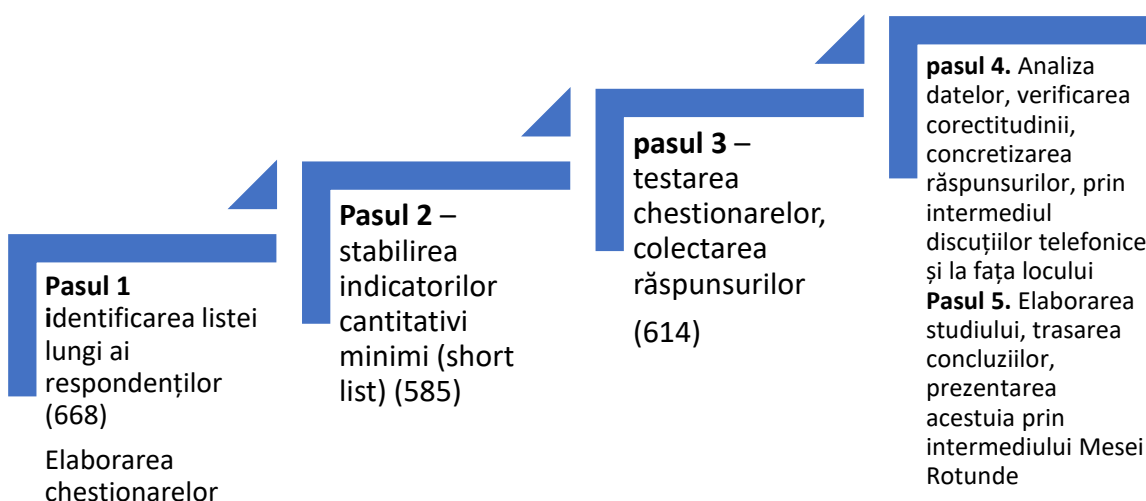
**Pasul 1** **i**dentificarea listei lungi ai respondenților (668)

Elaborarea chestionarelor

**Pasul 2** – stabilirea indicatorilor cantitativi minimi (short list) (585)

**pasul 3** – testarea chestionarelor, colectarea răspunsurilor

(614)

**pasul 4.** Analiza datelor, verificarea corectitudinii, concretizarea răspunsurilor, prin intermediul discuțiilor telefonice și la fața locului

**Pasul 5.** Elaborarea studiului, trasarea concluziilor, prezentarea acestuia prin intermediului Mesei Rotunde